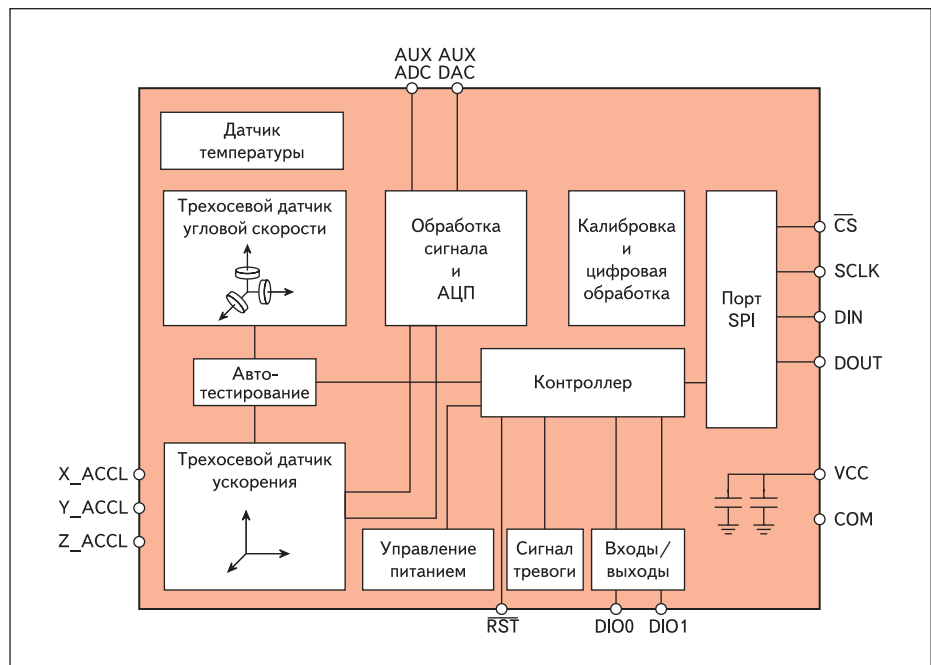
AUX ADC
AUX DAC

Датчик температуры

Трехосевой датчик угловой скорости

Обработка сигнала и АЦП

Калибровка и цифровая обработка

Порт SPI

$\overline{CS}$
SCLK
DIN
DOUT

Авто-тестирование

Контроллер

Трехосевой датчик ускорения

X_ACCL
Y_ACCL
Z_ACCL

VCC
COM

Управление питанием

Сигнал тревоги

Входы/выходы

$\overline{RST}$
DIO0
DIO1